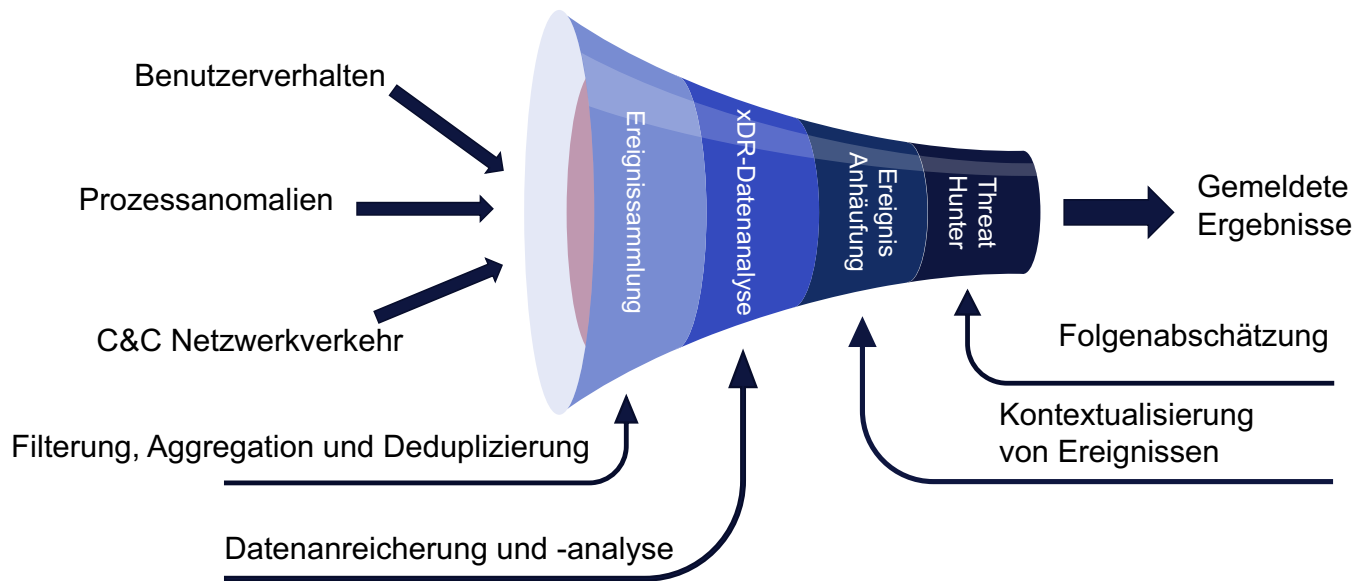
Benutzerverhalten

Prozessanomalien

C&C Netzwerkverkehr

Ereignissammlung

xDR-Datenanalyse

Ereignis Anhäufung

Threat Hunter

Gemeldete Ergebnisse

Folgenabschätzung

Kontextualisierung von Ereignissen

Filterung, Aggregation und Deduplizierung

Datenanreicherung und -analyse